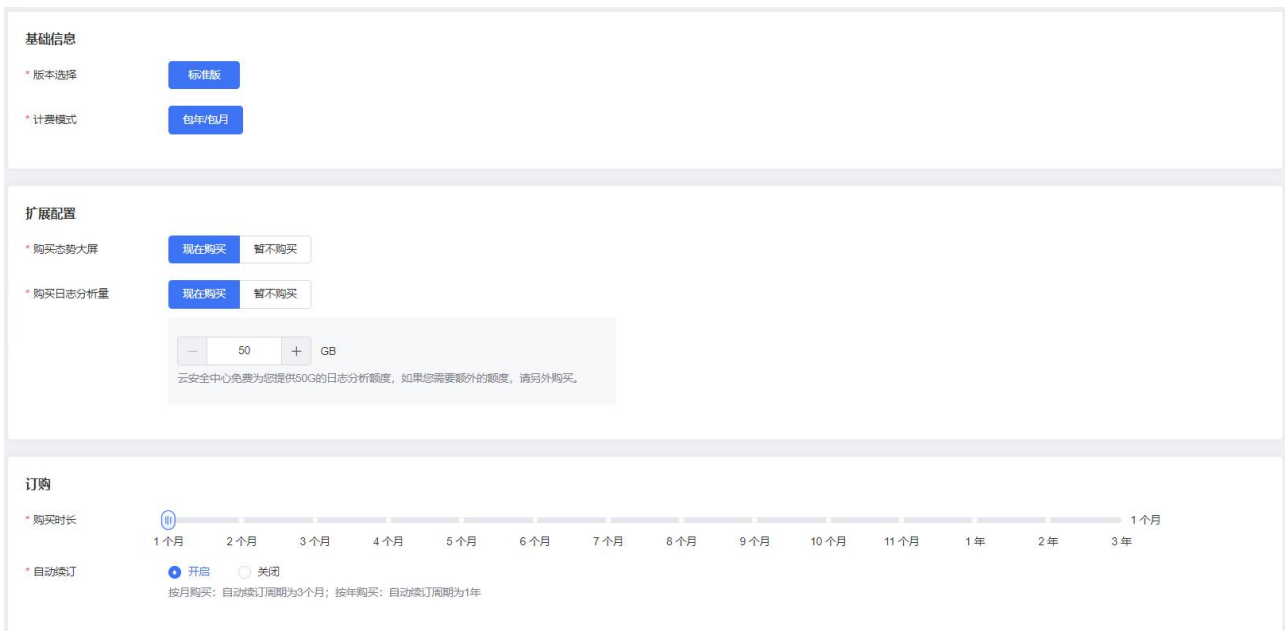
基础信息

* 版本选择 标准版

* 计费模式 包年/包月

扩展配置

* 购买态势大屏 现在购买 暂不购买

* 购买日志分析量 现在购买 暂不购买

— 50 + GB

云安全中心免费为您提供50G的日志分析额度，如果您需要额外的额度，请另外购买。

订购

* 购买时长 1个月

1个月 2个月 3个月 4个月 5个月 6个月 7个月 8个月 9个月 10个月 11个月 1年 2年 3年

* 自动续订 开启 关闭

按月购买：自动续订周期为3个月；按年购买：自动续订周期为1年